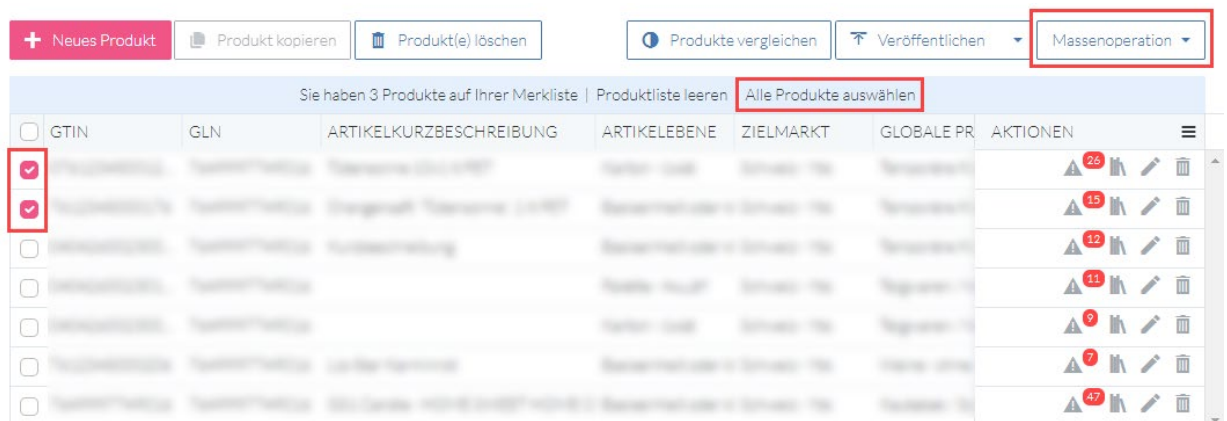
+ Neues Produkt | Produkt kopieren | Produkt(e) löschen | Produkte vergleichen | Veröffentlichen | Massenoperation

Sie haben 3 Produkte auf Ihrer Merkliste | Produktliste leeren | Alle Produkte auswählen

| | GTIN | GLN | ARTIKELKURZBESCHREIBUNG | ARTIKELEBENE | ZIELMARKT | GLOBALE PR | AKTIONEN |
|---|---|---|---|---|---|---|---|
| | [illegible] | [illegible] | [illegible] | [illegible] | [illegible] | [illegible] | 26 |
| | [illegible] | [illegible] | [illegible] | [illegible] | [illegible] | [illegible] | 15 |
| | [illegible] | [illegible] | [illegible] | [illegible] | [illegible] | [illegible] | 12 |
| | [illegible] | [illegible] | | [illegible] | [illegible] | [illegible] | 11 |
| | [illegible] | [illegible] | | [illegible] | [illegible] | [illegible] | 9 |
| | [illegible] | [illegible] | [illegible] | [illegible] | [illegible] | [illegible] | 7 |
| | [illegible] | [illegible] | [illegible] | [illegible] | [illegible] | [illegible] | 47 |